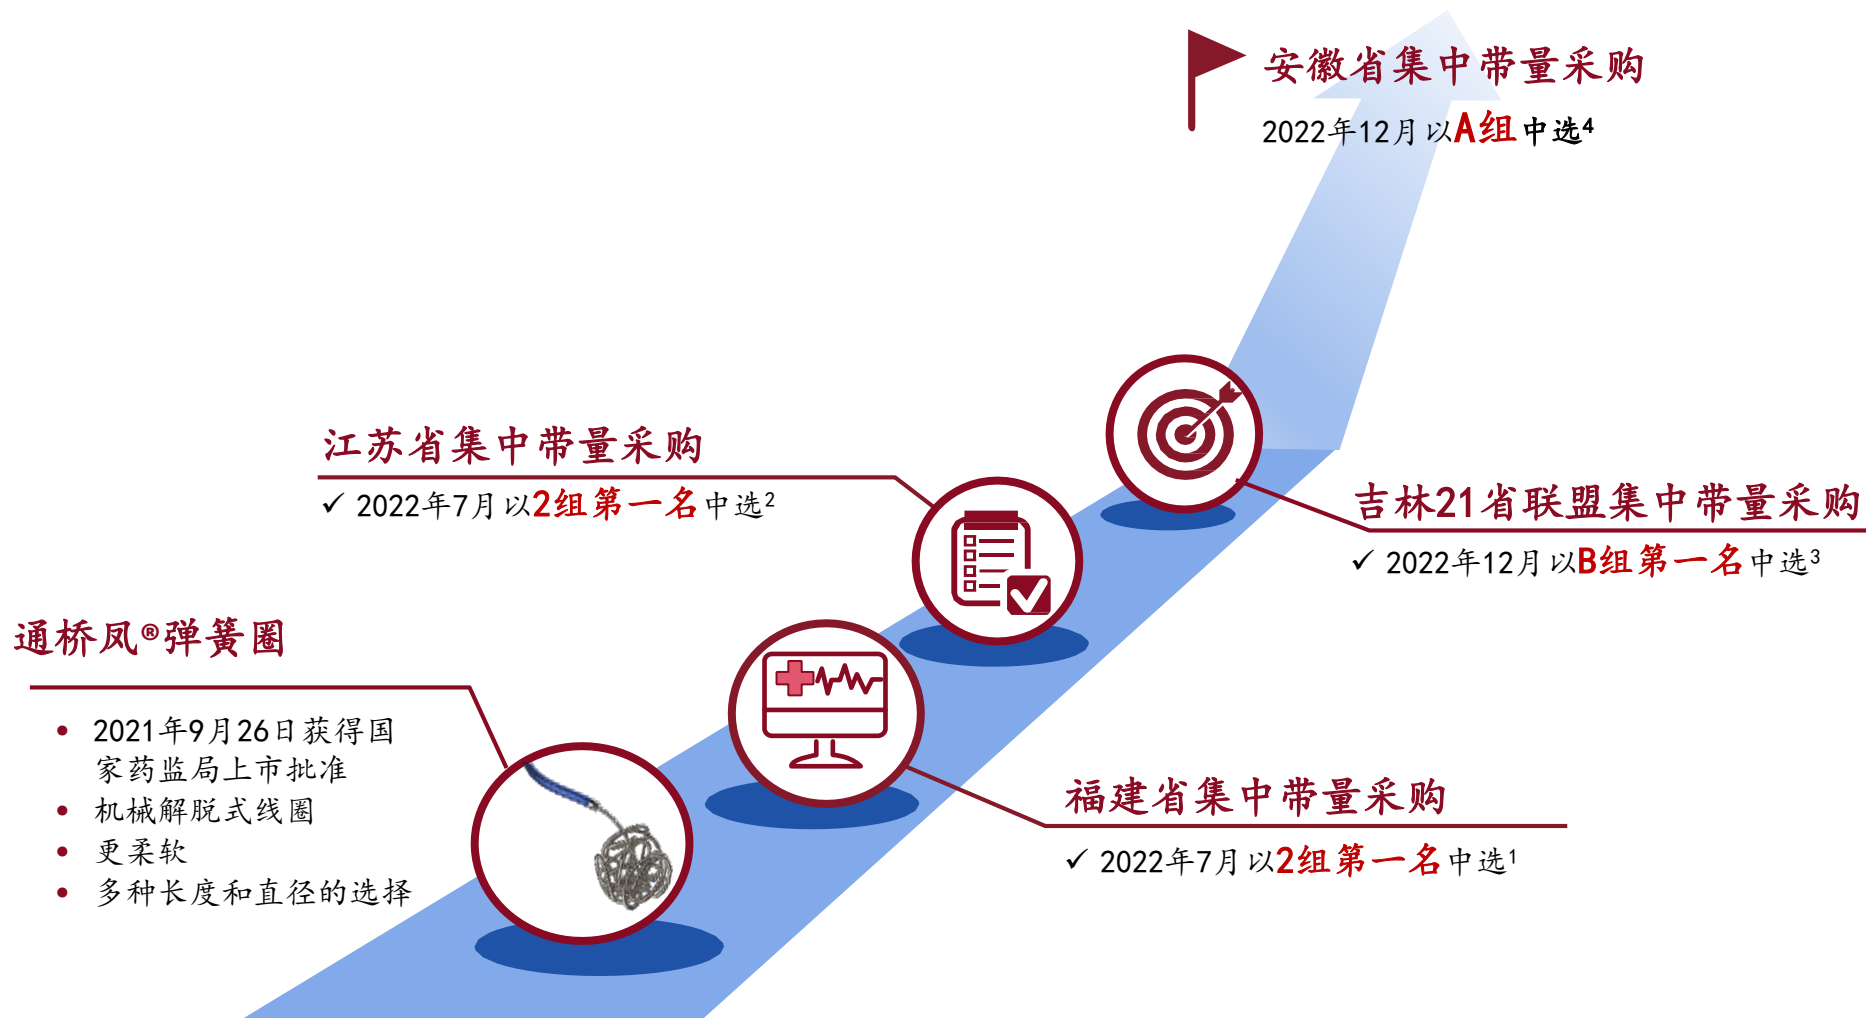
安徽省集中带量采购

2022年12月 以A组中选$^4$

江苏省集中带量采购

✓ 2022年7月 以2组第一名中选$^2$

吉林21省联盟集中带量采购

✓ 2022年12月 以B组第一名中选$^3$

通桥凤®弹簧圈

• 2021年9月26日获得国家药监局上市批准
• 机械解脱式线圈
• 更柔软
• 多种长度和直径的选择

福建省集中带量采购

✓ 2022年7月 以2组第一名中选$^1$